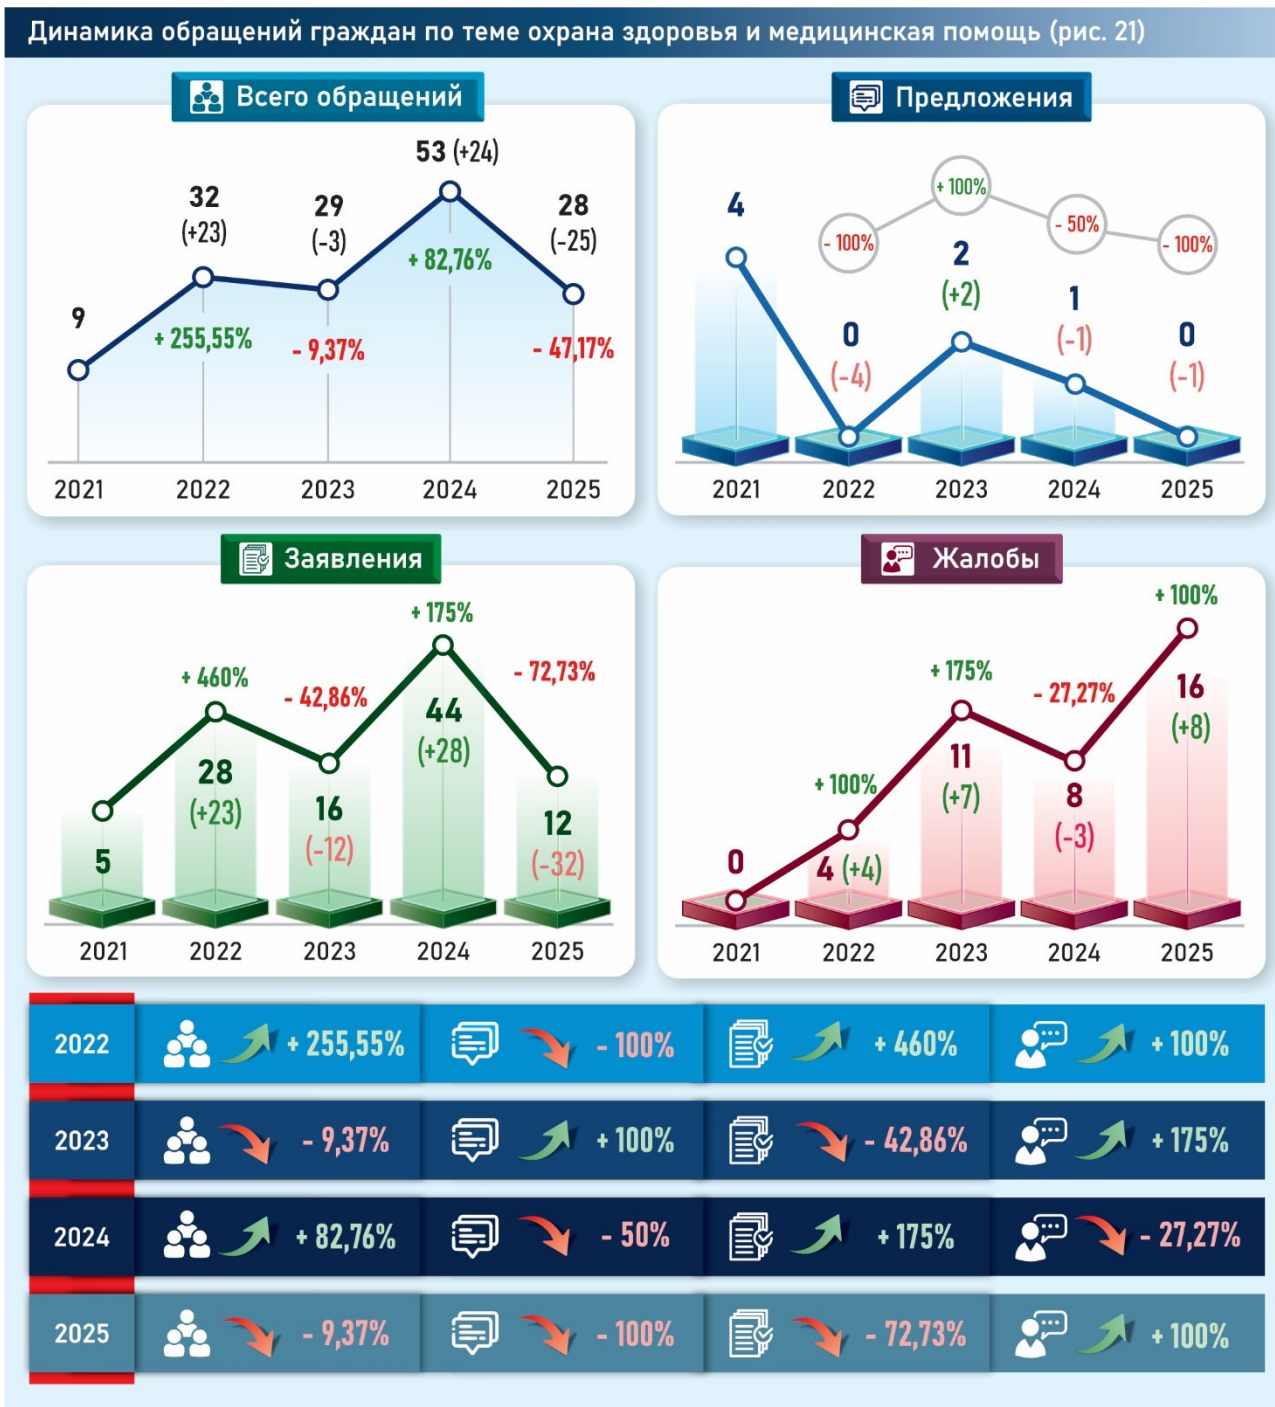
Динамика обращений граждан по теме охрана здоровья и медицинская помощь (рис. 21)

Всего обращений

9
32 (+23)
29 (-3)
53 (+24)
28 (-25)
+ 255,55%
- 9,37%
+ 82,76%
- 47,17%
2021 2022 2023 2024 2025

Предложения

4
0 (-4)
2 (+2)
1 (-1)
0 (-1)
- 100%
+ 100%
- 50%
- 100%
2021 2022 2023 2024 2025

Заявления

5
28 (+23)
16 (-12)
44 (+28)
12 (-32)
+ 460%
- 42,86%
+ 175%
- 72,73%
2021 2022 2023 2024 2025

Жалобы

0
4 (+4)
11 (+7)
8 (-3)
16 (+8)
+ 100%
+ 175%
- 27,27%
+ 100%
2021 2022 2023 2024 2025

| 2022 | + 255,55% | - 100% | + 460% | + 100% |
|---|---|---|---|---|
| 2023 | - 9,37% | + 100% | - 42,86% | + 175% |
| 2024 | + 82,76% | - 50% | + 175% | - 27,27% |
| 2025 | - 9,37% | - 100% | - 72,73% | + 100% |